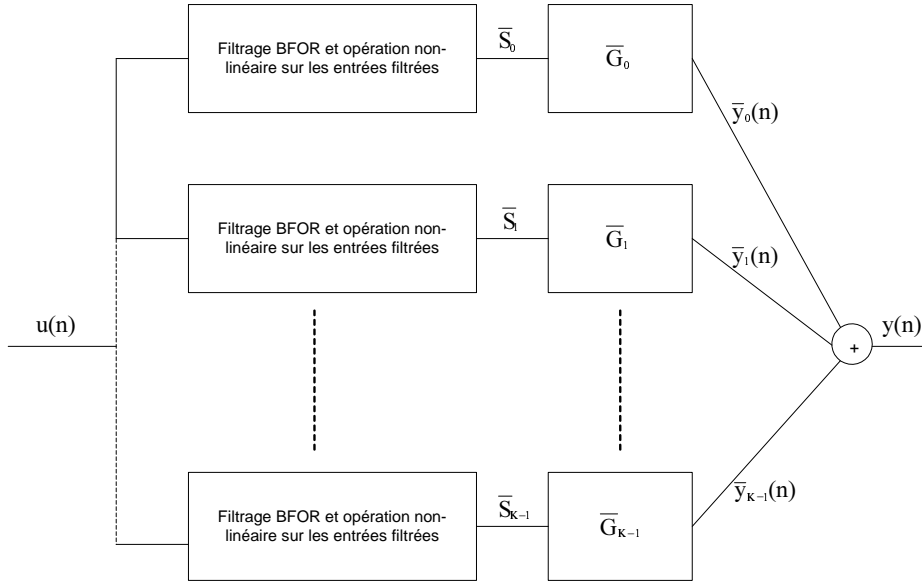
Filtrage BFOR et opération non-linéaire sur les entrées filtrées

$\overline{S}_0$

$\overline{G}_0$

$\overline{y}_0(n)$

Filtrage BFOR et opération non-linéaire sur les entrées filtrées

$\overline{S}_1$

$\overline{G}_1$

$\overline{y}_1(n)$

u(n)

+

y(n)

Filtrage BFOR et opération non-linéaire sur les entrées filtrées

$\overline{S}_{K-1}$

$\overline{G}_{K-1}$

$\overline{y}_{K-1}(n)$